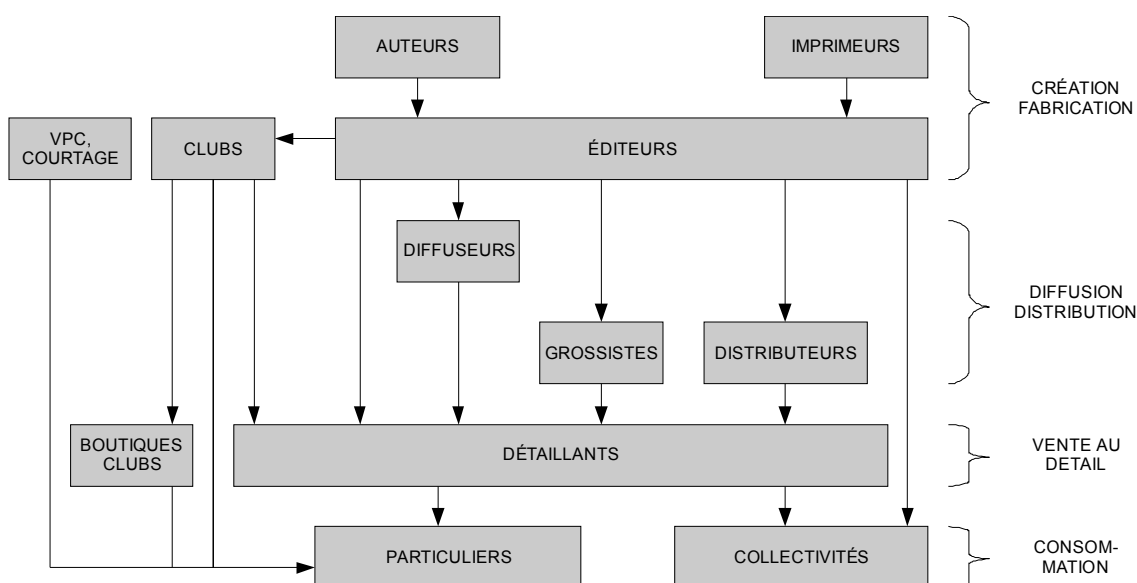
AUTEURS

IMPRIMEURS

CRÉATION
FABRICATION

VPC,
COURTAGE

CLUBS

ÉDITEURS

DIFFUSEURS

DIFFUSION
DISTRIBUTION

GROSSISTES

DISTRIBUTEURS

BOUTIQUES
CLUBS

DÉTAILLANTS

VENTE AU
DETAIL

PARTICULIERS

COLLECTIVITÉS

CONSOM-
MATION